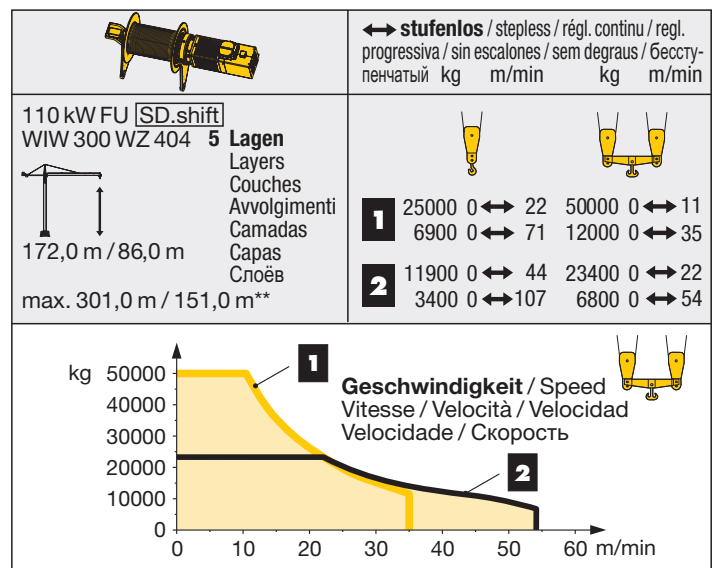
↔ **stufenlos** / stepless / régl. continu / regl. progressiva / sin escalones / sem degraus / бесступенчатый kg m/min kg m/min

110 kW FU SD.shift
WIW 300 WZ 404 **5 Lagen**
Layers
Couches
Avvolgimenti
Camadas
Capas
Слоёв
172,0 m / 86,0 m
max. 301,0 m / 151,0 m**

| | kg | m/min | kg | m/min |
|---|---|---|---|---|
| 1 | 25000 | 0 ↔ 22 | 50000 | 0 ↔ 11 |
| | 6900 | 0 ↔ 71 | 12000 | 0 ↔ 35 |
| 2 | 11900 | 0 ↔ 44 | 23400 | 0 ↔ 22 |
| | 3400 | 0 ↔ 107 | 6800 | 0 ↔ 54 |

kg 50000 40000 30000 20000 10000 0
1
2
**Geschwindigkeit** / Speed
Vitesse / Velocità / Velocidad
Velocidade / Скорость
0 10 20 30 40 50 60 m/min